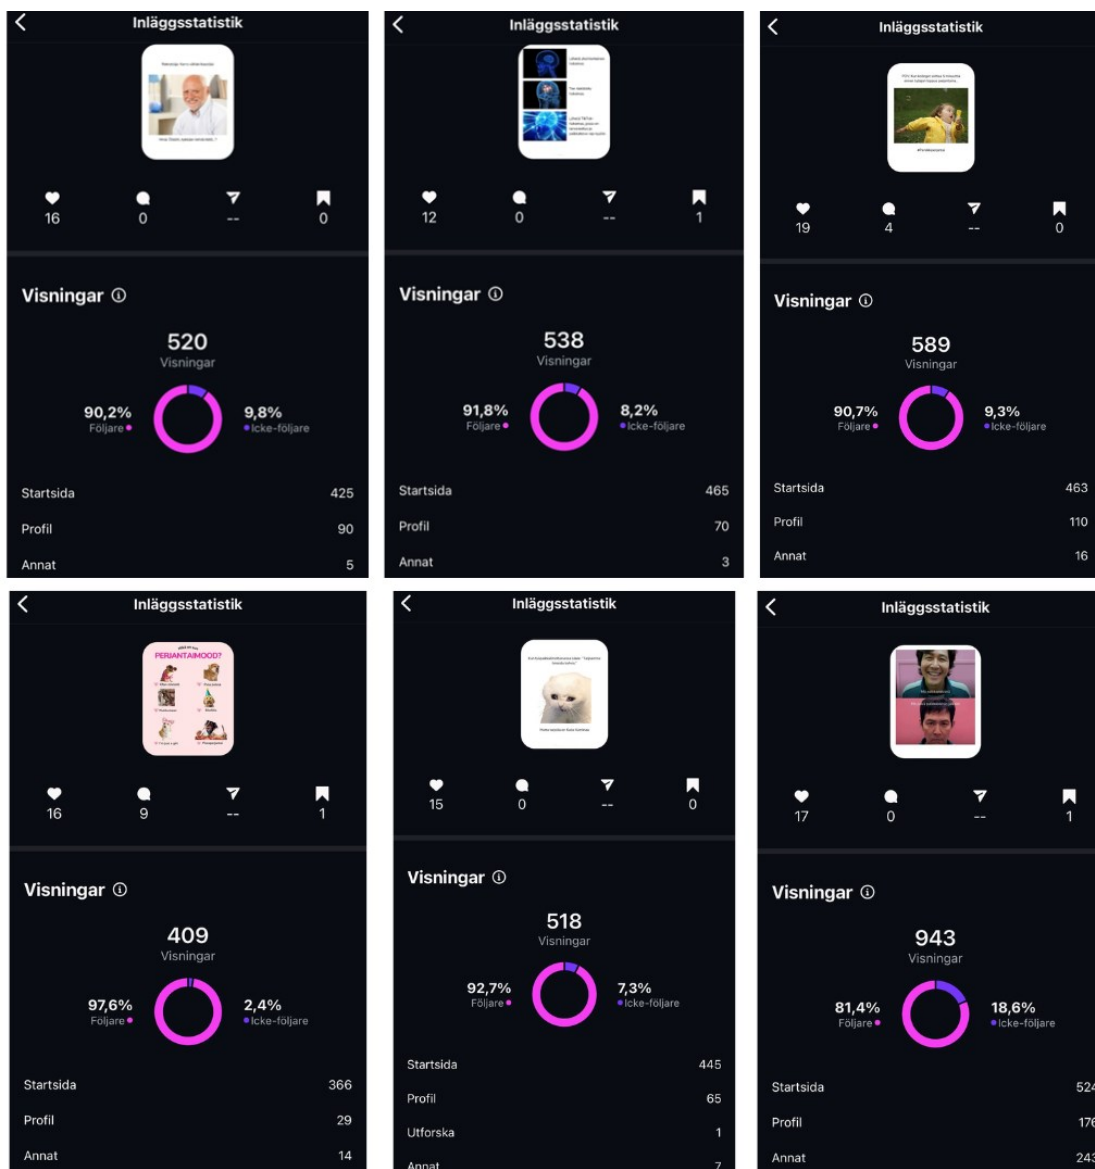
Inläggsstatistik

16 0 -- 0

Visningar

520
Visningar

90,2%
Följare

9,8%
Icke-följare

Startsida 425
Profil 90
Annat 5

Inläggsstatistik

12 0 -- 1

Visningar

538
Visningar

91,8%
Följare

8,2%
Icke-följare

Startsida 465
Profil 70
Annat 3

Inläggsstatistik

19 4 -- 0

Visningar

589
Visningar

90,7%
Följare

9,3%
Icke-följare

Startsida 463
Profil 110
Annat 16

Inläggsstatistik

PERIANTAIMOOD?

16 9 -- 1

Visningar

409
Visningar

97,6%
Följare

2,4%
Icke-följare

Startsida 366
Profil 29
Annat 14

Inläggsstatistik

15 0 -- 0

Visningar

518
Visningar

92,7%
Följare

7,3%
Icke-följare

Startsida 445
Profil 65
Utforska 1
Annat 7

Inläggsstatistik

17 0 -- 1

Visningar

943
Visningar

81,4%
Följare

18,6%
Icke-följare

Startsida 524
Profil 176
Annat 243